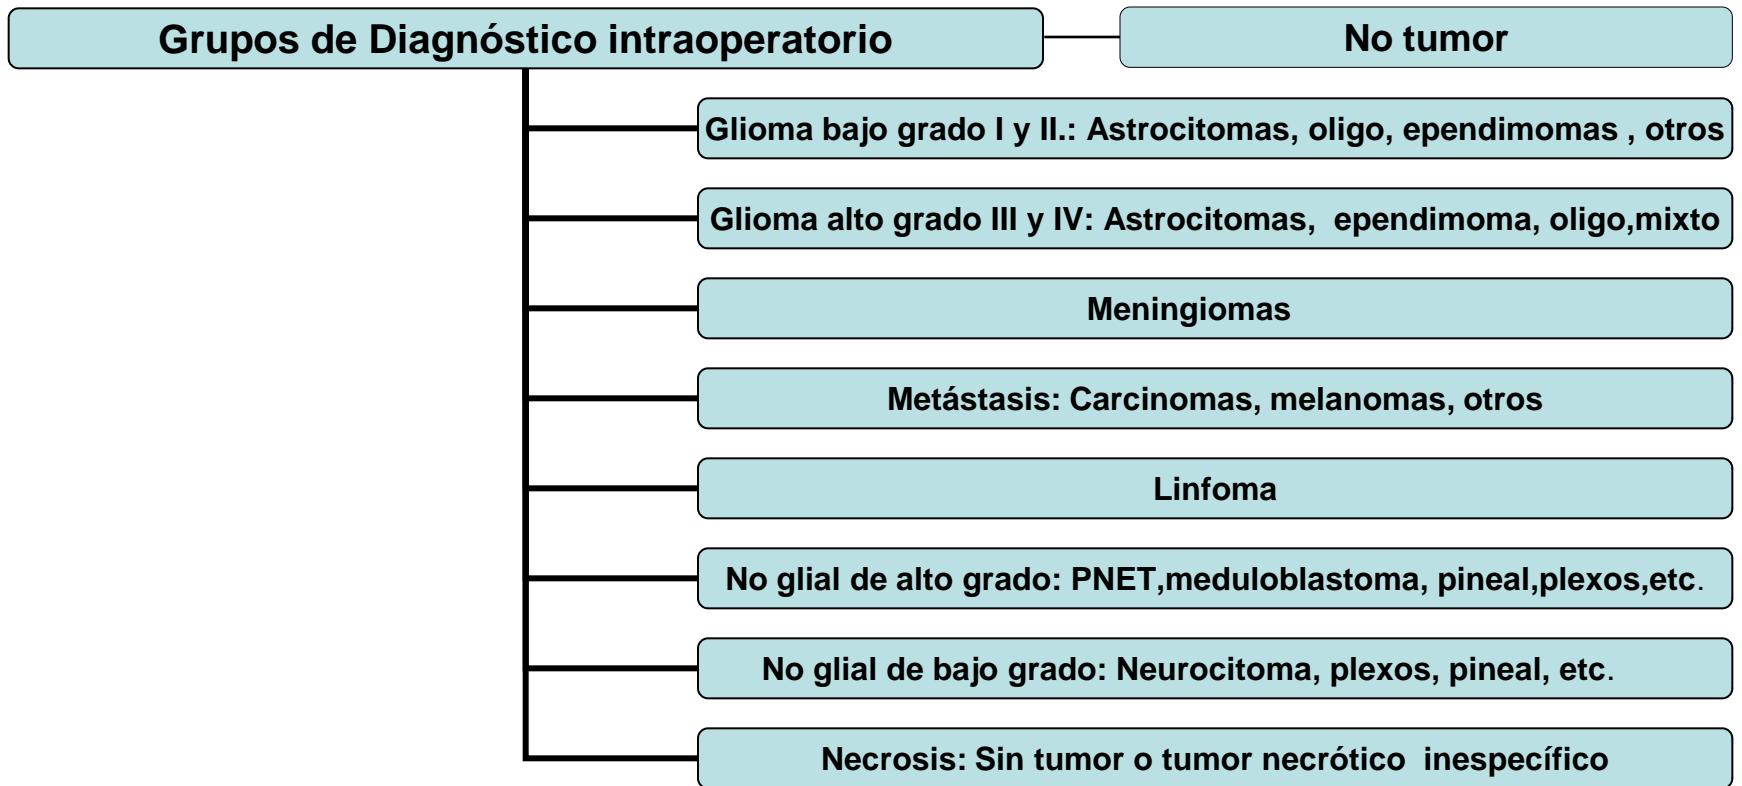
Grupos de Diagnóstico intraoperatorio

No tumor

Glioma bajo grado I y II.: Astrocitomas, oligo, ependimomas , otros

Glioma alto grado III y IV: Astrocitomas, ependimoma, oligo,mixto

Meningiomas

Metástasis: Carcinomas, melanomas, otros

Linfoma

No glial de alto grado: PNET,meduloblastoma, pineal,plexos,etc.

No glial de bajo grado: Neurocitoma, plexos, pineal, etc.

Necrosis: Sin tumor o tumor necrótico inespecífico